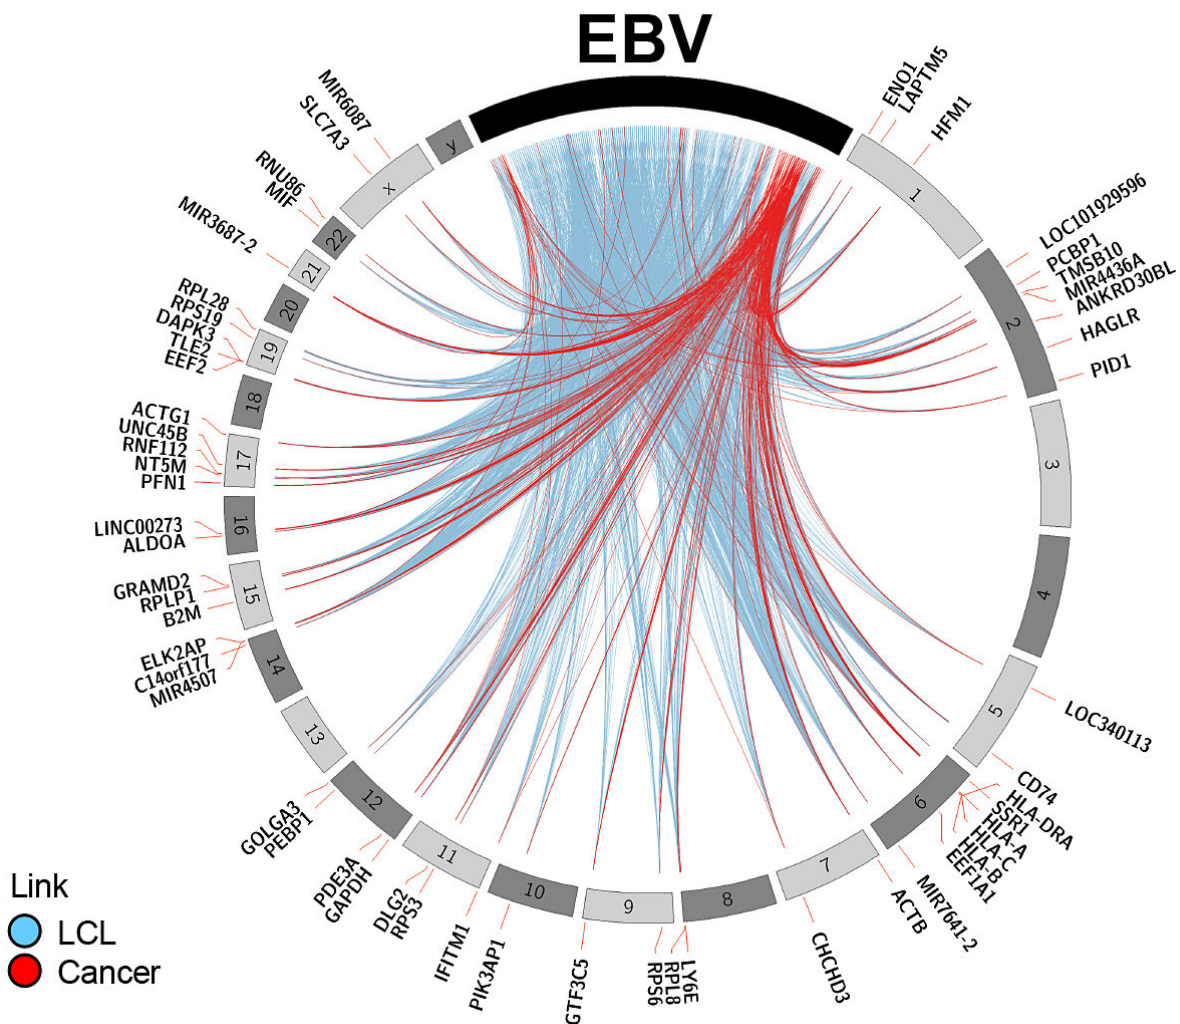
EBV

ENO1
LAPTM5
HFM1
1
LOC101929596
PCBP1
TMSB10
MIR4436A
ANKRD30BL
2
HAGLR
PID1
3
4
5
LOC340113
CD74
HLA-DRA
SSR1
HLA-A
HLA-C
HLA-B
EEF1A1
6
MIR7641-2
ACTB
7
CHCHD3
8
LY6E
RPL8
RPS6
9
GTF3C5
10
PIK3AP1
IFITM1
11
RPS3
DLG2
GAPDH
PDE3A
12
PEBP1
GOLGA3
13
14
MIR4507
C14orf177
ELK2AP
15
B2M
RPLP1
GRAMD2
16
ALDOA
LINC00273
17
PFN1
NT5M
RNF112
UNC45B
ACTG1
18
19
EEF2
TLE2
DAPK3
RPS19
RPL28
20
21
MIR3687-2
22
MIF
RNU86
x
SLC7A3
MIR6087
y

Link
LCL
Cancer